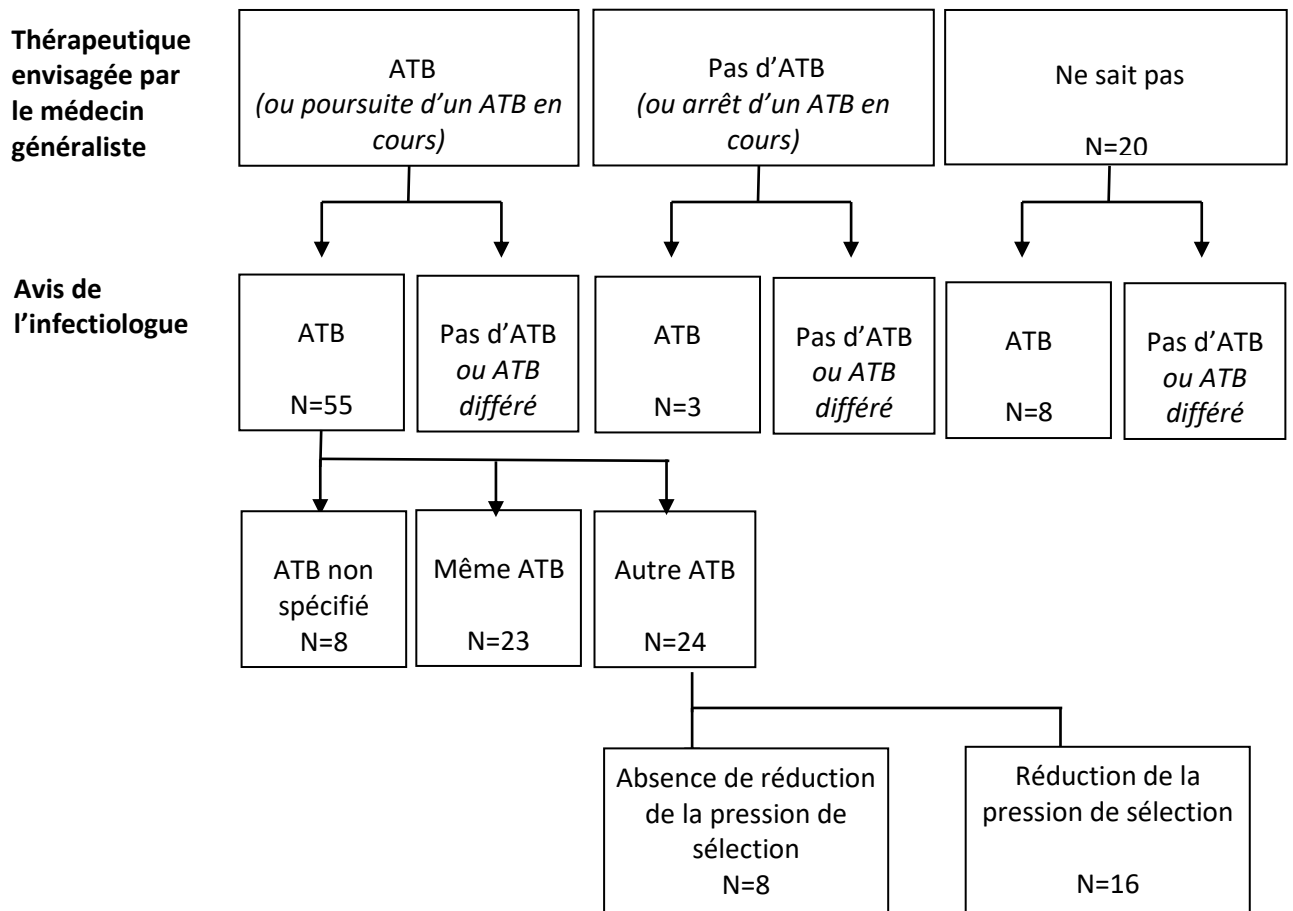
Thérapeutique envisagée par le médecin généraliste

ATB
(ou poursuite d'un ATB en cours)

Pas d'ATB
(ou arrêt d'un ATB en cours)

Ne sait pas
N=20

Avis de l'infectiologue

ATB
N=55

Pas d'ATB
ou ATB différé

ATB
N=3

Pas d'ATB
ou ATB différé

ATB
N=8

Pas d'ATB
ou ATB différé

ATB non spécifié
N=8

Même ATB
N=23

Autre ATB
N=24

Absence de réduction de la pression de sélection
N=8

Réduction de la pression de sélection
N=16